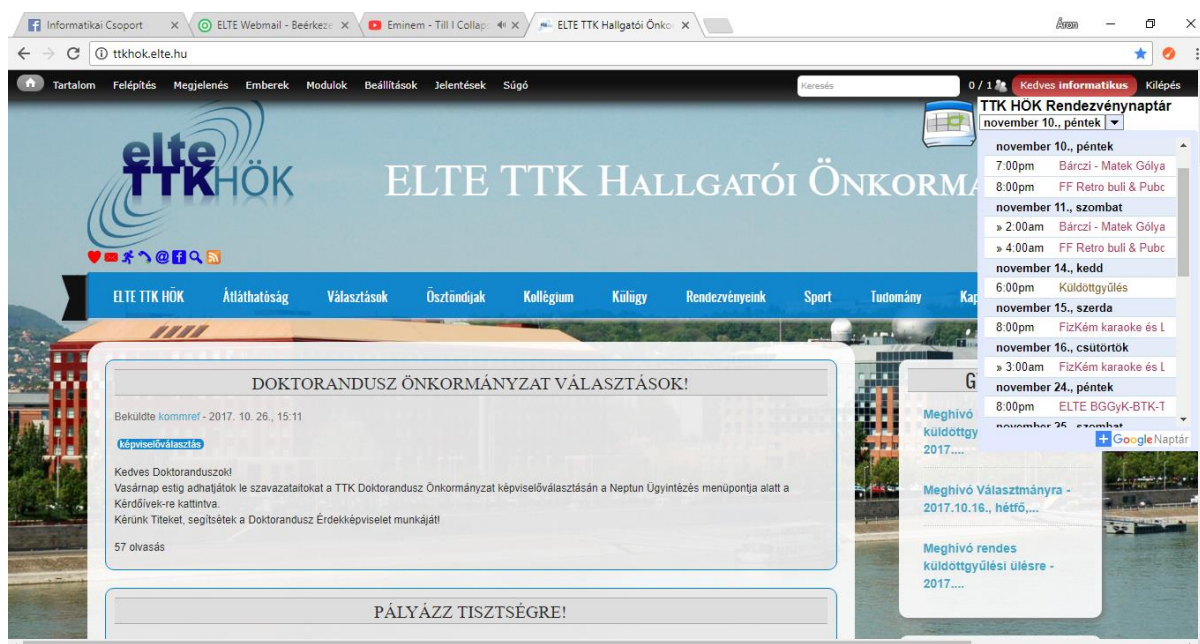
Informatikai Csoport × ELTE Webmail - Beérkeze × Eminem - Till I Collap × ELTE TTK Hallgatói Önko ×
Áron
ttkhok.elte.hu
Tartalom Felépítés Megjelenés Emberek Modulok Beállítások Jelentések Súgó
Keresés
0 / 1 Kedves informatikus Kilépés
TTK HÖK Rendezvénynaptár
november 10., péntek
november 10., péntek
7:00pm Bárczi - Matek Gólya
8:00pm FF Retro buli & Pubc
november 11., szombat
» 2:00am Bárczi - Matek Gólya
» 4:00am FF Retro buli & Pubc
november 14., kedd
6:00pm Küldöttgyűlés
november 15., szerda
8:00pm FizKém karaoke és L
november 16., csütörtök
» 3:00am FizKém karaoke és L
november 24., péntek
8:00pm ELTE BGGyK-BTK-T
Google Naptár
elte TTK HÖK
ELTE TTK HALLGATÓI ÖNKORMA
ELTE TTK HÖK Átláthatóság Választások Ösztöndíjak Kollégium Külügy Rendezvényeink Sport Tudomány Kap
DOKTORANDUSZ ÖNKORMÁNYZAT VÁLASZTÁSOK!
Beküldte kommref - 2017. 10. 26., 15:11
képviselőválasztás
Kedves Doktoranduszok!
Vasárnap estig adhatjátok le szavazataitokat a TTK Doktorandusz Önkormányzat képviselőválasztásán a Neptun Ügyintézés menüpontja alatt a Kérdőívek-re kattintva.
Kérünk Titeket, segítsétek a Doktorandusz Érdekképviselet munkáját!
57 olvasás
PÁLYÁZZ TISZTSÉGRE!
G
Meghívó küldöttgy 2017....
Meghívó Választmányra - 2017.10.16., hétfő,...
Meghívó rendes küldöttgyűlési ülésre - 2017....